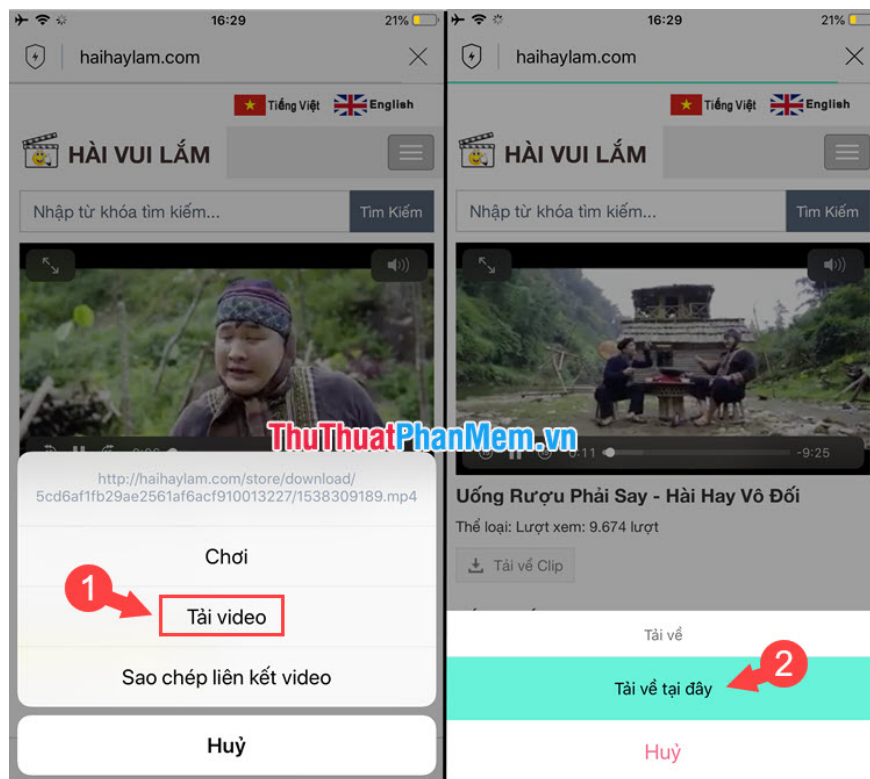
16:29
21%
haihaylam.com
Tiếng Việt English
HÀI VUI LẮM
Nhập từ khóa tìm kiếm...
Tìm Kiếm
ThuThuatPhanMem.vn
http://haihaylam.com/store/download/5cd6af1fb29ae2561af6acf910013227/1538309189.mp4
Chơi
1
Tải video
Sao chép liên kết video
Huỷ

16:29
21%
haihaylam.com
Tiếng Việt English
HÀI VUI LẮM
Nhập từ khóa tìm kiếm...
Tìm Kiếm
0:11
-9:25
Uống Rượu Phải Say - Hài Hay Vô Đối
Thể loại: Lượt xem: 9.674 lượt
Tải về Clip
Tải về
2
Tải về tại đây
Huỷ